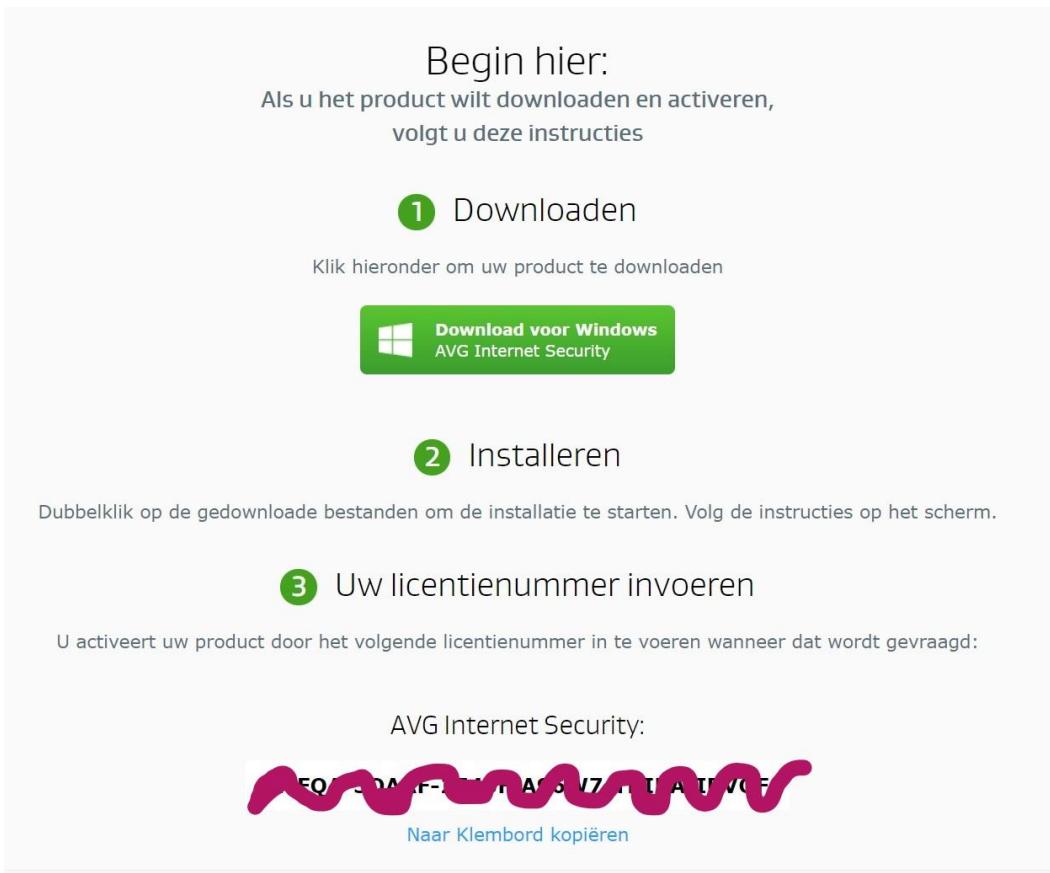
Begin hier:
Als u het product wilt downloaden en activeren, volgt u deze instructies

1 Downloaden

Klik hieronder om uw product te downloaden

Download voor Windows
AVG Internet Security

2 Installeren

Dubbelklik op de gedownloade bestanden om de installatie te starten. Volg de instructies op het scherm.

3 Uw licentienummer invoeren

U activeert uw product door het volgende licentienummer in te voeren wanneer dat wordt gevraagd:

AVG Internet Security:

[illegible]

Naar Klembord kopiëren